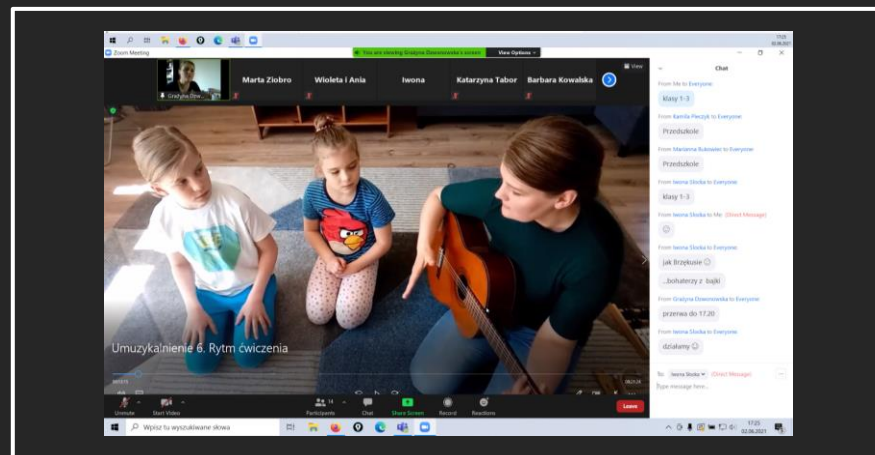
Zoom Meeting

You are viewing Grażyna Dzwonnowska's screen

View Options

Grażyna Dzw...

Marta Ziobro

Wioleta i Ania

Iwona

Katarzyna Tabor

Barbara Kowalska

View

Chat

From Me to Everyone:

klasy 1-3

From Kamila Pleczyk to Everyone:

Przedszkole

From Marianna Rubowiec to Everyone:

Przedszkole

From Iwona Słoska to Everyone:

klasy 1-3

From Iwona Słoska to Me: (Direct Message)

From Iwona Słoska to Everyone:

jak Brzękusie

...bohaterzy z bajki

From Grażyna Dzwonnowska to Everyone:

przerwa do 17.20

From Iwona Słoska to Everyone:

działamy

To: Iwona Słoska (Direct Message)

Type message here...

Umuzykalnienie 6. Rytm ćwiczenia

Unmute

Start Video

Participants 14

Chat

Share Screen

Record

Reactions

Leave

Wpisz tu wyszukiwane słowa

17:23
02.06.2021